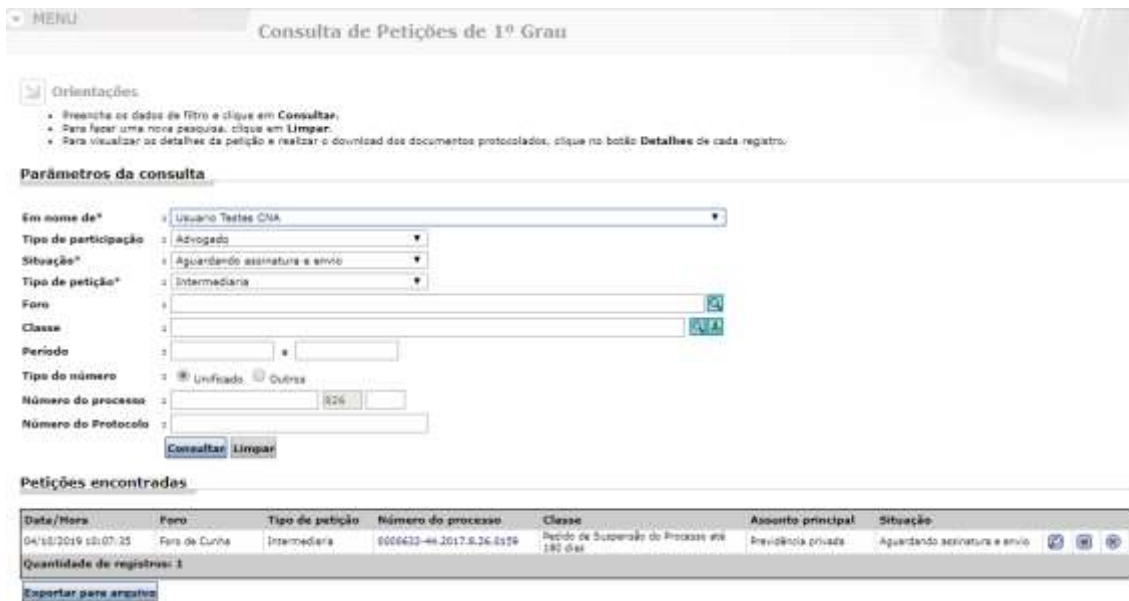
MENU

Consulta de Petições de 1º Grau

Orientações

- Preencha os dados de filtro e clique em **Consultar**.
- Para fazer uma nova pesquisa, clique em **Limpar**.
- Para visualizar os detalhes da petição e realizar o download dos documentos protocolados, clique no botão **Detalhes** de cada registro.

Parâmetros da consulta

Em nome de* : Usuario Testes CNA
Tipo de participação : Advogado
Situação* : Aguardando assinatura e envio
Tipo de petição* : Intermediaria
Foro :
Classe :
Período : a
Tipo do número : Unificado Outros
Número do processo : 826
Número do Protocolo :

Consultar Limpar

Petições encontradas

| Data/Hora | Foro | Tipo de petição | Número do processo | Classe | Assunto principal | Situação |
|---|---|---|---|---|---|---|
| 04/10/2019 10:07:35 | Foro de Cunha | Intermediaria | 0000633-44.2017.8.26.0159 | Pedido de Suspensão do Processo até 180 dias | Previdência privada | Aguardando assinatura e envio |
| Quantidade de registros: 1 | | | | | | |

Exportar para arquivo